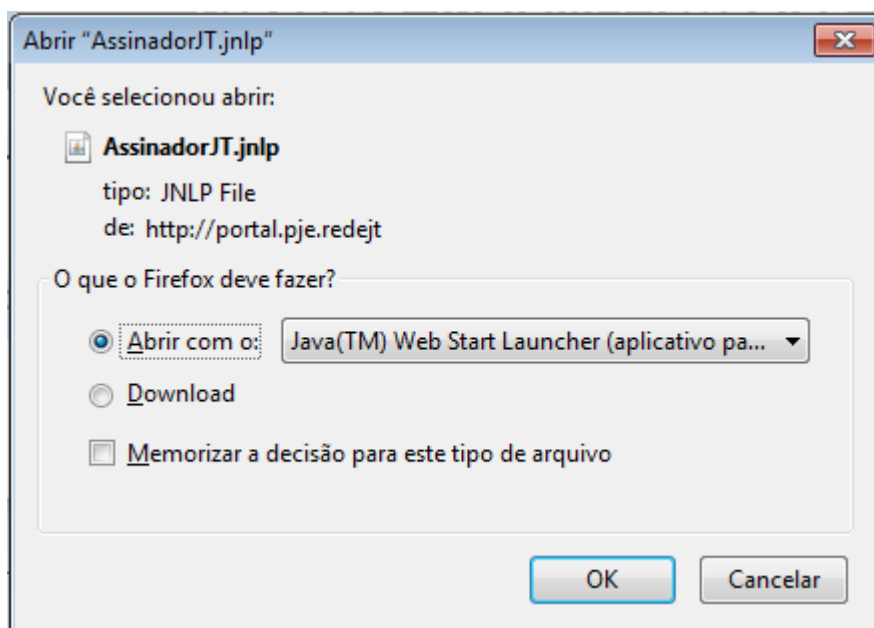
Abrir "AssinadorJT.jnlp"

Você selecionou abrir:

AssinadorJT.jnlp

tipo: JNLP File

de: http://portal.pje.redejt

O que o Firefox deve fazer?

Abrir com o: Java(TM) Web Start Launcher (aplicativo pa...

Download

Memorizar a decisão para este tipo de arquivo

OK

Cancelar